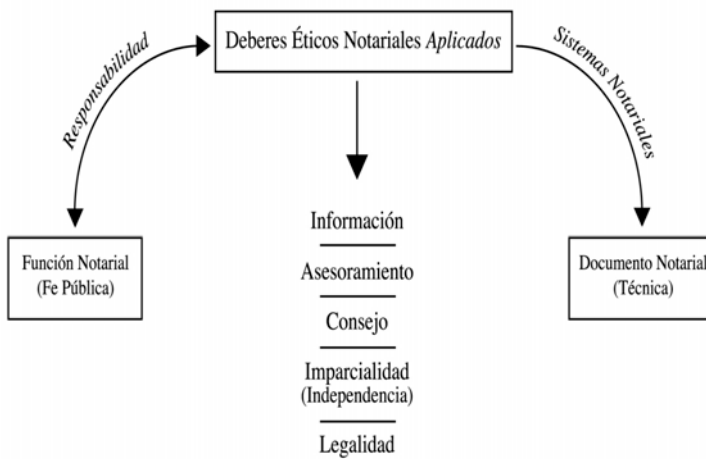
Deberes Éticos Notariales *Aplicados*

Responsabilidad

Sistemas Notariales

Función Notarial
(Fe Pública)

Información

Asesoramiento

Consejo

Imparcialidad
(Independencia)

Legalidad

Documento Notarial
(Técnica)